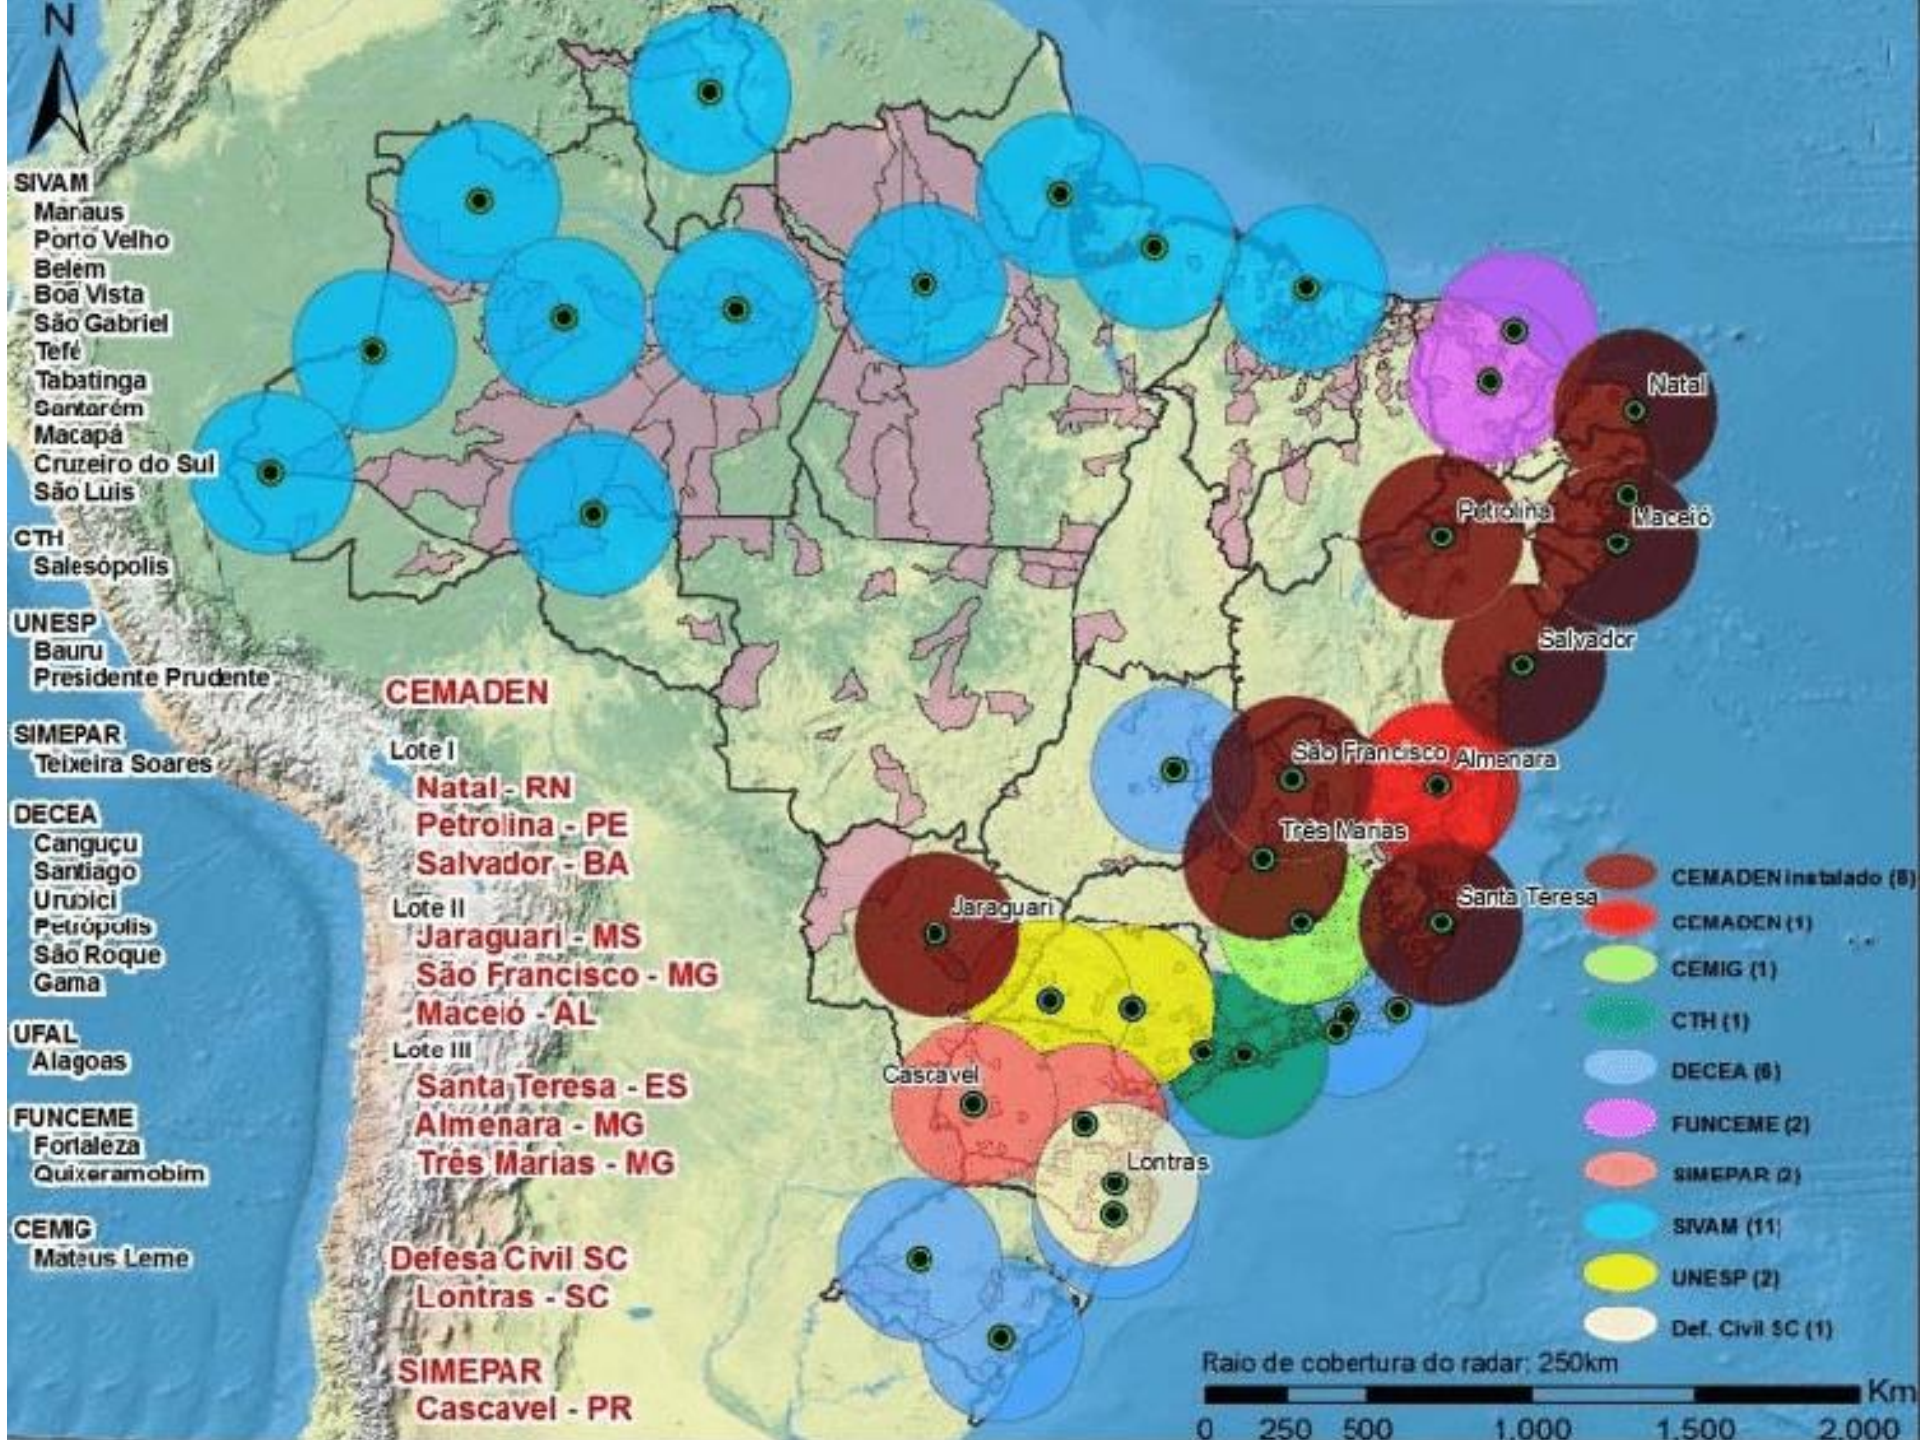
N

SIVAM
Manaus
Porto Velho
Belém
Boa Vista
São Gabriel
Tefé
Tabatinga
Santarém
Macapá
Cruzeiro do Sul
São Luis

CTH
Salesópolis

UNESP
Bauru
Presidente Prudente

SIMEPAR
Teixeira Soares

DECEA
Canguçu
Santiago
Urubici
Petrópolis
São Roque
Gama

UFAL
Alagoas

FUNCEME
Fortaleza
Quixeramobim

CEMIG
Mateus Leme

CEMADEN
Lote I
Natal - RN
Petrolina - PE
Salvador - BA
Lote II
Jaraguari - MS
São Francisco - MG
Maceió - AL
Lote III
Santa Teresa - ES
Almenara - MG
Três Marias - MG

Defesa Civil SC
Lontras - SC

SIMEPAR
Cascavel - PR

Natal
Petrolina
Maceió
Salvador
São Francisco
Almenara
Três Marias
Santa Teresa
Jaraguari
Cascavel
Lontras

CEMADEN instalado (8)
CEMADEN (1)
CEMIG (1)
CTH (1)
DECEA (6)
FUNCEME (2)
SIMEPAR (2)
SIVAM (11)
UNESP (2)
Def. Civil SC (1)

Raio de cobertura do radar: 250km
Km
0 250 500 1.000 1.500 2.000